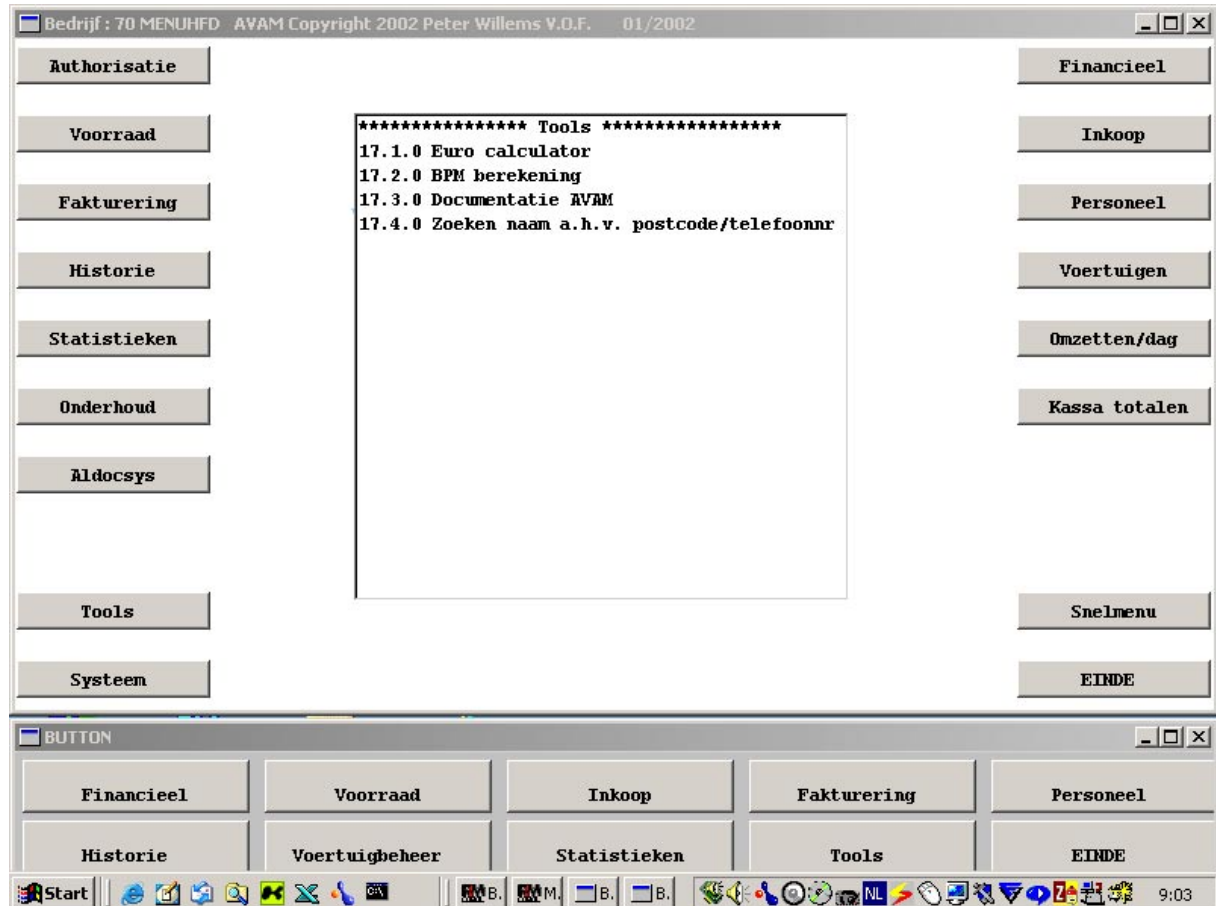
Bedrijf : 70 MENUHFD AVAM Copyright 2002 Peter Willems V.O.F. 01/2002

Authorisatie

Voorraad

Fakturering

Historie

Statistieken

Onderhoud

Aldocsys

Tools

Systeem

**************** Tools *****************
17.1.0 Euro calculator
17.2.0 BPM berekening
17.3.0 Documentatie AVAM
17.4.0 Zoeken naam a.h.v. postcode/telefoonnr

Financieel

Inkoop

Personeel

Voertuigen

Omzetten/dag

Kassa totalen

Snelmenu

EINDE

BUTTON

| Financieel | Voorraad | Inkoop | Fakturering | Personeel |
|---|---|---|---|---|
| Historie | Voertuigbeheer | Statistieken | Tools | EINDE |

Start B. M. B. B. NL 9:03